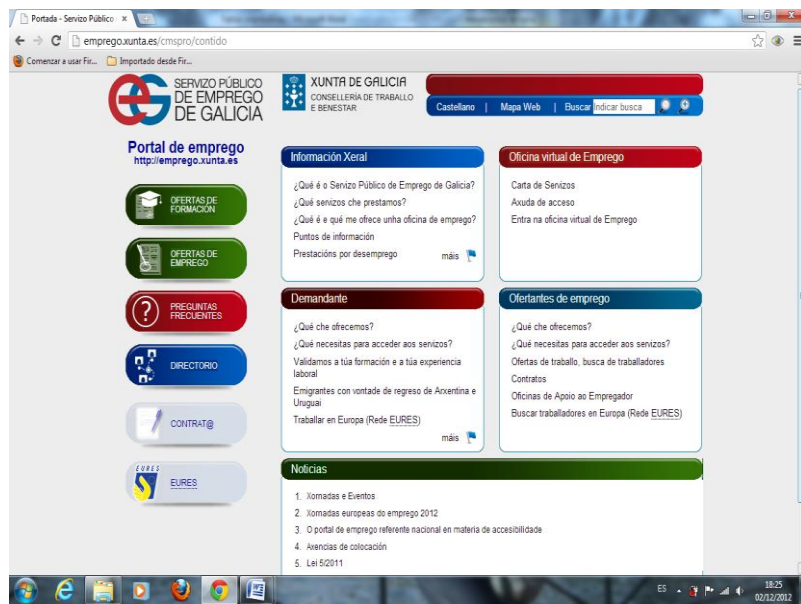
Portada - Servizo Público ×

emprego.xunta.es/cmspro/contido

Comenzar a usar Fir... Importado desde Fir...

SERVIZO PÚBLICO DE EMPREGO DE GALICIA

XUNTA DE GALICIA
CONSELLERÍA DE TRABALLO E BENESTAR

Castellano | Mapa Web | Buscar Indicar busca

Portal de emprego
http://emprego.xunta.es

OFERTAS DE FORMACIÓN

OFERTAS DE EMPREGO

PREGUNTAS FRECUENTES

DIRECTORIO

CONTRAT@

EURES

EURES

Información Xeral

¿Qué é o Servizo Público de Emprego de Galicia?
¿Qué servizos che prestamos?
¿Qué é e qué me ofrece unha oficina de emprego?
Puntos de información
Prestacións por desemprego

máis

Oficina virtual de Emprego

Carta de Servizos
Axuda de acceso
Entra na oficina virtual de Emprego

Demandante

¿Qué che ofrecemos?
¿Qué necesitas para acceder aos servizos?
Validamos a túa formación e a túa experiencia laboral
Emigrantes con vontade de regreso de Arxentina e Uruguai
Traballar en Europa (Rede EURES)

máis

Ofertantes de emprego

¿Qué che ofrecemos?
¿Qué necesitas para acceder aos servizos?
Ofertas de traballo, busca de traballadores
Contratos
Oficinas de Apoio ao Empregador
Buscar traballadores en Europa (Rede EURES)

Noticias

1. Xornadas e Eventos
2. Xornadas europeas do emprego 2012
3. O portal de emprego referente nacional en materia de accesibilidade
4. Axencias de colocación
5. Lei 5/2011

ES 18:25 02/12/2012